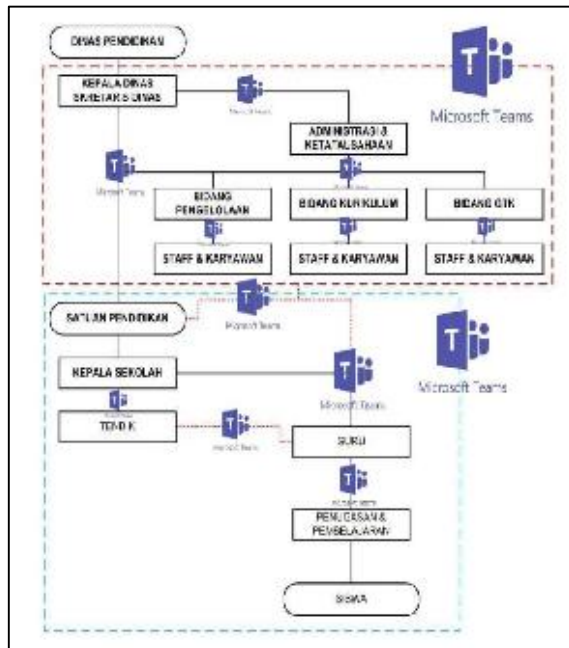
DINAS PENDIDIKAN

Microsoft Teams

KEPALA DINAS SEKRETARIS DINAS

Microsoft Teams

ADMINISTRASI & KETATAUSAHAAN

Microsoft Teams

BIDANG PENGELOLAAN

BIDANG KURIKULUM

BIDANG GTK

STAFF & KARYAWAN

STAFF & KARYAWAN

STAFF & KARYAWAN

Microsoft Teams

SATUAN PENDIDIKAN

Microsoft Teams

KEPALA SEKOLAH

Microsoft Teams

TENDIK

Microsoft Teams

GURU

Microsoft Teams

PENUGASAN & PEMBELAJARAN

SISWA